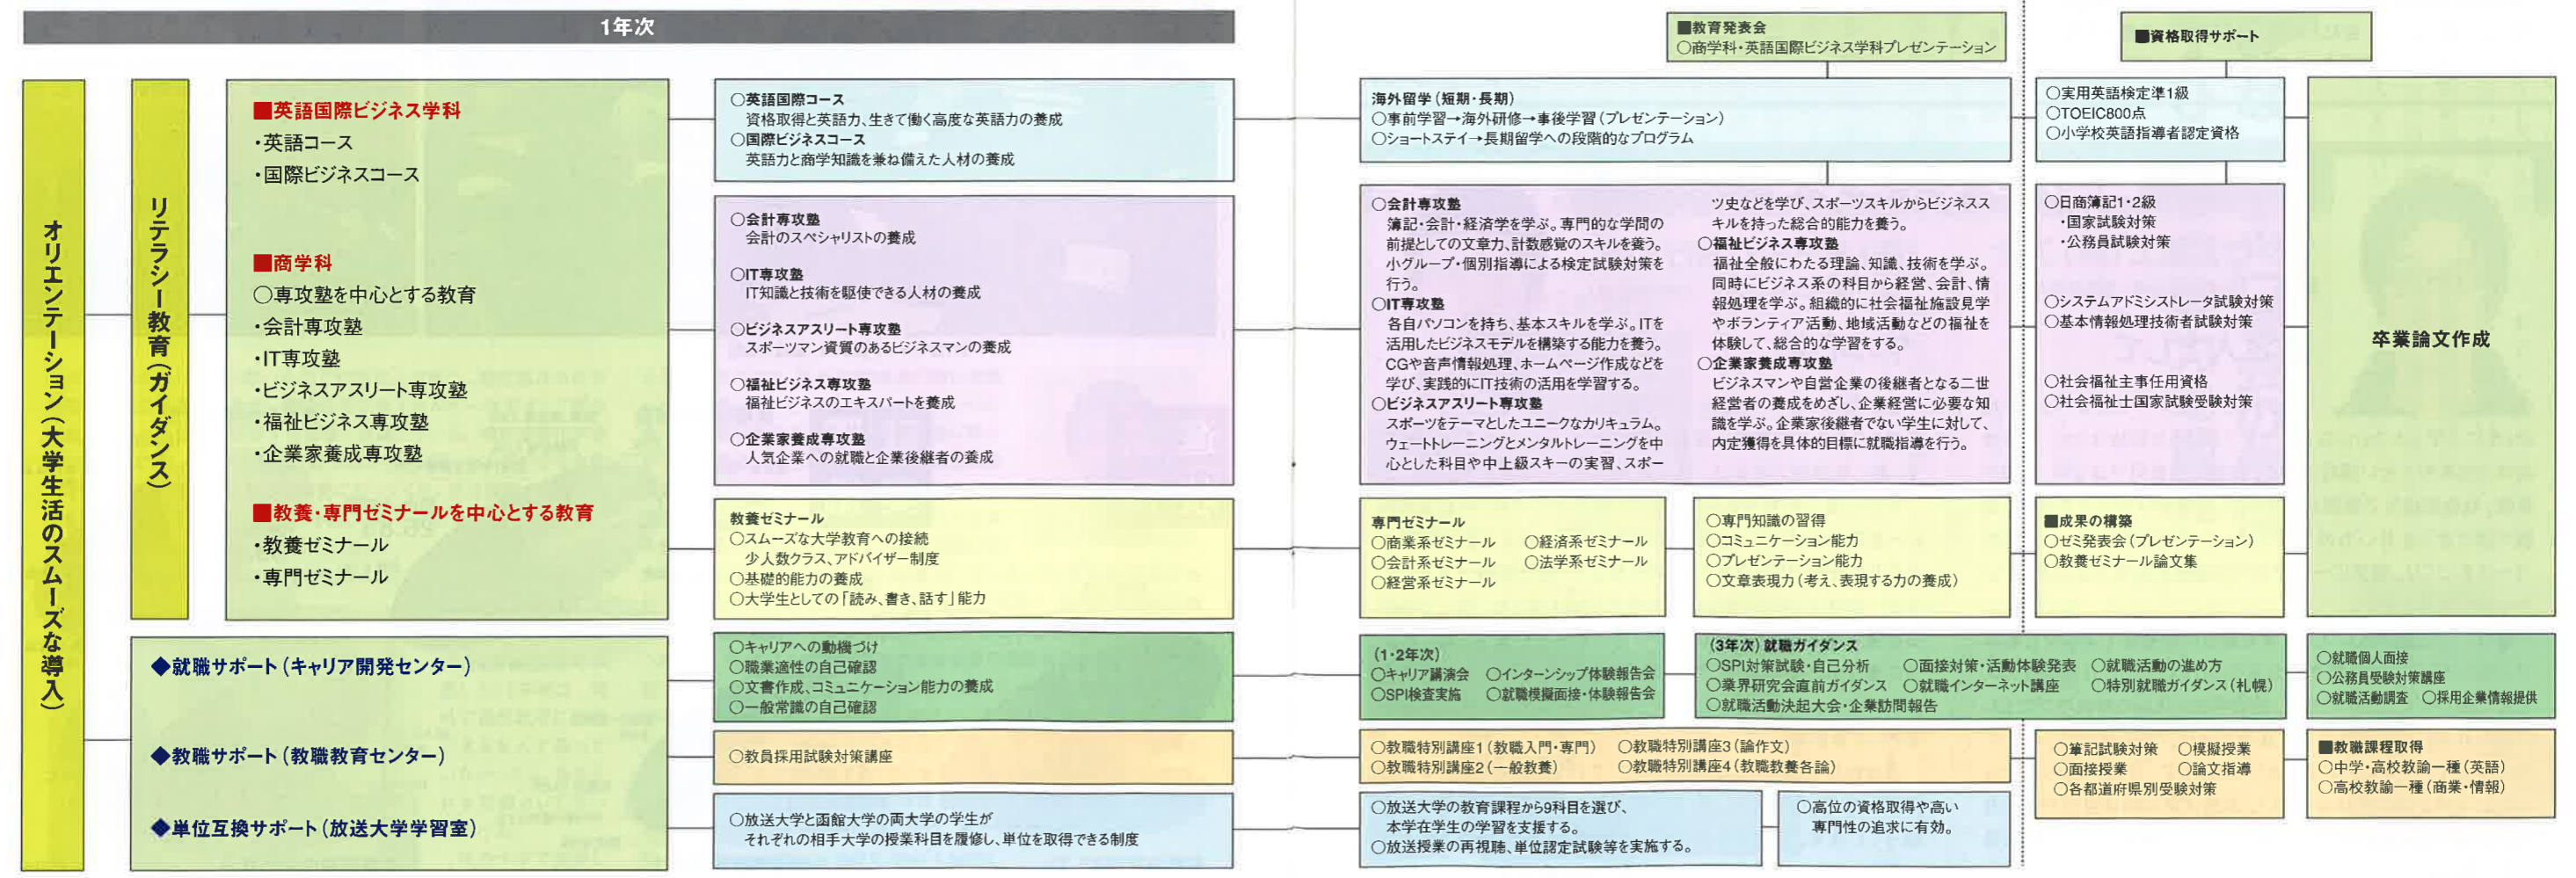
1年次

オリエンテーション（大学生活のスムーズな導入）

リテラシー教育（ガイダンス）

■英語国際ビジネス学科
・英語コース
・国際ビジネスコース

■商学科
○専攻塾を中心とする教育
・会計専攻塾
・IT専攻塾
・ビジネスアスリート専攻塾
・福祉ビジネス専攻塾
・企業家養成専攻塾

■教養・専門ゼミナールを中心とする教育
・教養ゼミナール
・専門ゼミナール

○英語国際コース
資格取得と英語力、生きて働く高度な英語力の養成
○国際ビジネスコース
英語力と商学知識を兼ね備えた人材の養成

○会計専攻塾
会計のスペシャリストの養成
○IT専攻塾
IT知識と技術を駆使できる人材の養成
○ビジネスアスリート専攻塾
スポーツマン資質のあるビジネスマンの養成
○福祉ビジネス専攻塾
福祉ビジネスのエキスパートを養成
○企業家養成専攻塾
人気企業への就職と企業後継者の養成

教養ゼミナール
○スムーズな大学教育への接続
少人数クラス、アドバイザー制度
○基礎的能力の養成
○大学生としての「読み、書き、話す」能力

◆就職サポート（キャリア開発センター）
○キャリアへの動機づけ
○職業適性の自己確認
○文書作成、コミュニケーション能力の養成
○一般常識の自己確認

◆教職サポート（教職教育センター）
○教員採用試験対策講座

◆単位互換サポート（放送大学学習室）
○放送大学と函館大学の両大学の学生が
それぞれの相手大学の授業科目を履修し、単位を取得できる制度

■教育発表会
○商学科・英語国際ビジネス学科プレゼンテーション

海外留学（短期・長期）
○事前学習→海外研修→事後学習（プレゼンテーション）
○ショートステイ→長期留学への段階的なプログラム

○会計専攻塾
簿記・会計・経済学を学ぶ。専門的な学問の前提としての文章力、計数感覚のスキルを養う。小グループ・個別指導による検定試験対策を行う。
○IT専攻塾
各自パソコンを持ち、基本スキルを学ぶ。ITを活用したビジネスモデルを構築する能力を養う。CGや音声情報処理、ホームページ作成などを学び、実践的にIT技術の活用を学習する。
○ビジネスアスリート専攻塾
スポーツをテーマとしたユニークなカリキュラム。ウェートトレーニングとメンタルトレーニングを中心とした科目や中上級スキーの実習、スポーツ史などを学び、スポーツスキルからビジネススキルを持った総合的能力を養う。
○福祉ビジネス専攻塾
福祉全般にわたる理論、知識、技術を学ぶ。同時にビジネス系の科目から経営、会計、情報処理を学ぶ。組織的に社会福祉施設見学やボランティア活動、地域活動などの福祉を体験して、総合的な学習をする。
○企業家養成専攻塾
ビジネスマンや自営企業の後継者となる二世経営者の養成をめざし、企業経営に必要な知識を学ぶ。企業家後継者でない学生に対して、内定獲得を具体的目標に就職指導を行う。

専門ゼミナール
○商業系ゼミナール
○会計系ゼミナール
○経営系ゼミナール
○経済系ゼミナール
○法学系ゼミナール

○専門知識の習得
○コミュニケーション能力
○プレゼンテーション能力
○文章表現力（考え、表現する力の養成）

（1・2年次）
○キャリア講演会
○SPI検査実施
○インターンシップ体験報告会
○就職模擬面接・体験報告会

（3年次）就職ガイダンス
○SPI対策試験・自己分析
○業界研究会直前ガイダンス
○就職活動決起大会・企業訪問報告
○面接対策・活動体験発表
○就職インターネット講座
○就職活動の進め方
○特別就職ガイダンス（札幌）

○教職特別講座1（教職入門・専門）
○教職特別講座2（一般教養）
○教職特別講座3（論作文）
○教職特別講座4（教職教養各論）

○放送大学の教育課程から9科目を選び、本学在学生の学習を支援する。
○放送授業の再視聴、単位認定試験等を実施する。

○高位の資格取得や高い専門性の追求に有効。

■資格取得サポート

○実用英語検定準1級
○TOEIC800点
○小学校英語指導者認定資格

○日商簿記1・2級
・国家試験対策
・公務員試験対策
○システムアドミシストレータ試験対策
○基本情報処理技術者試験対策
○社会福祉主事任用資格
○社会福祉士国家試験受験対策

■成果の構築
○ゼミ発表会（プレゼンテーション）
○教養ゼミナール論文集

○筆記試験対策
○面接授業
○各都道府県別受験対策
○模擬授業
○論文指導

卒業論文作成

○就職個人面接
○公務員受験対策講座
○就職活動調査
○採用企業情報提供

■教職課程取得
○中学・高校教諭一種（英語）
○高校教諭一種（商業・情報）